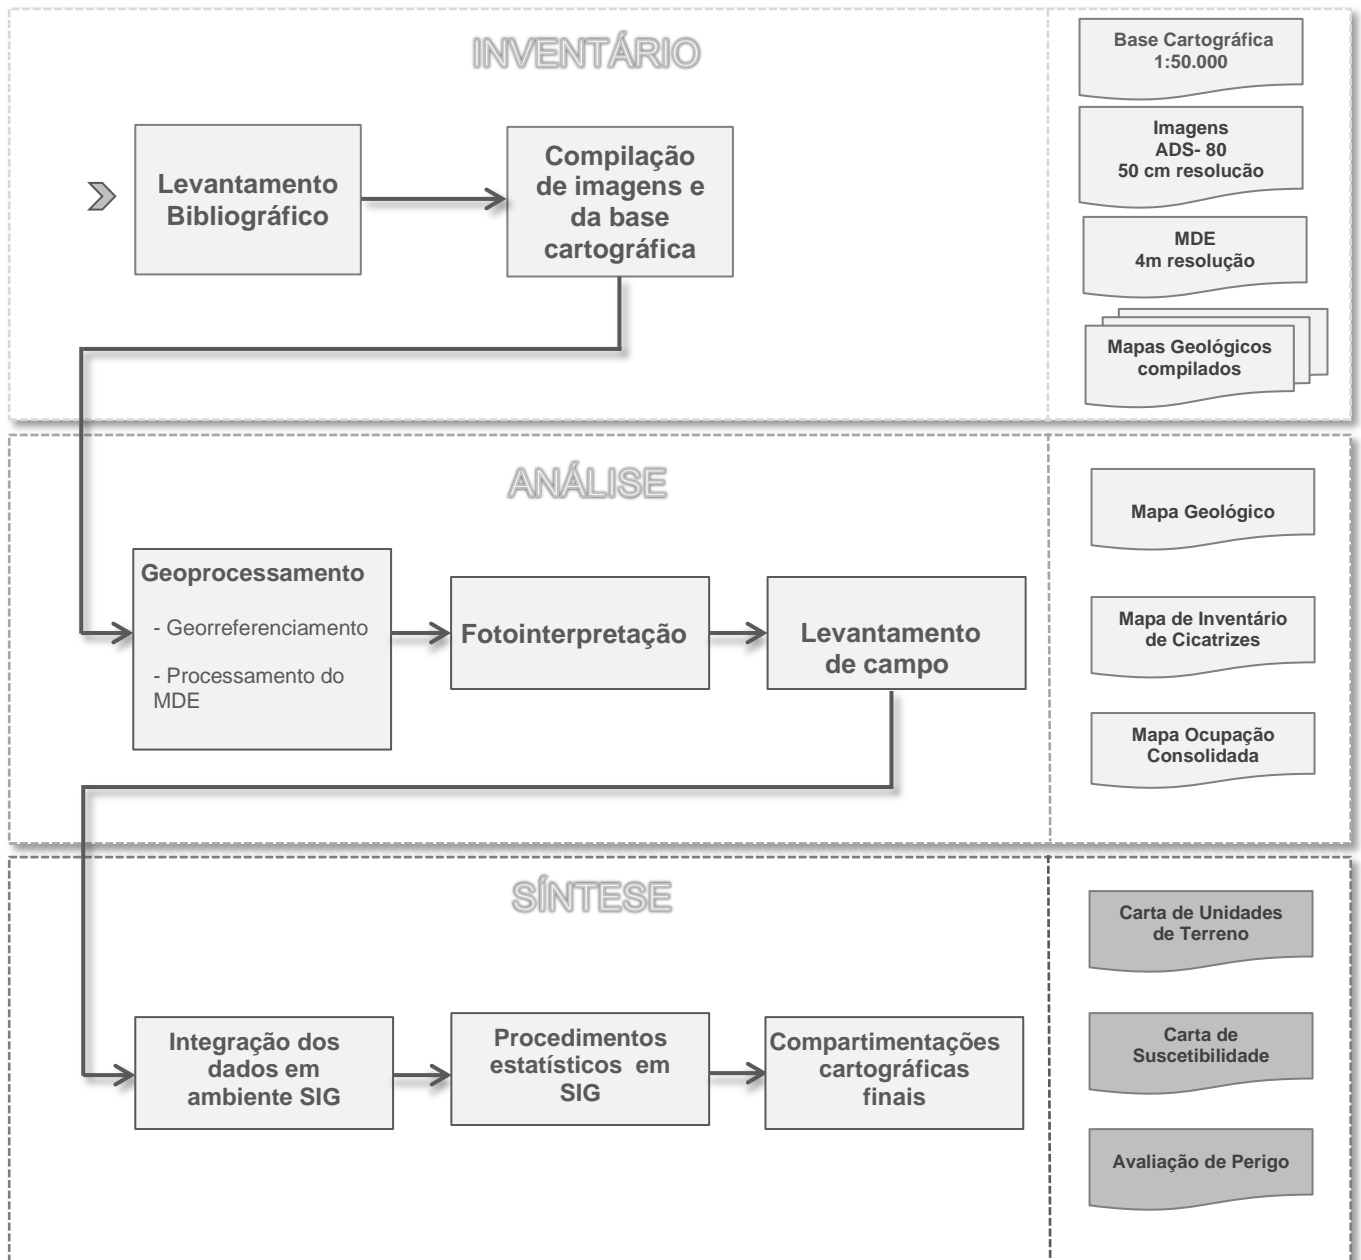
INVENTÁRIO

Levantamento Bibliográfico

Compilação de imagens e da base cartográfica

Base Cartográfica 1:50.000

Imagens ADS- 80 50 cm resolução

MDE 4m resolução

Mapas Geológicos compilados

ANÁLISE

Geoprocessamento

- Georreferenciamento

- Processamento do MDE

Fotointerpretação

Levantamento de campo

Mapa Geológico

Mapa de Inventário de Cicatrizes

Mapa Ocupação Consolidada

SÍNTESE

Integração dos dados em ambiente SIG

Procedimentos estatísticos em SIG

Compartimentações cartográficas finais

Carta de Unidades de Terreno

Carta de Suscetibilidade

Avaliação de Perigo